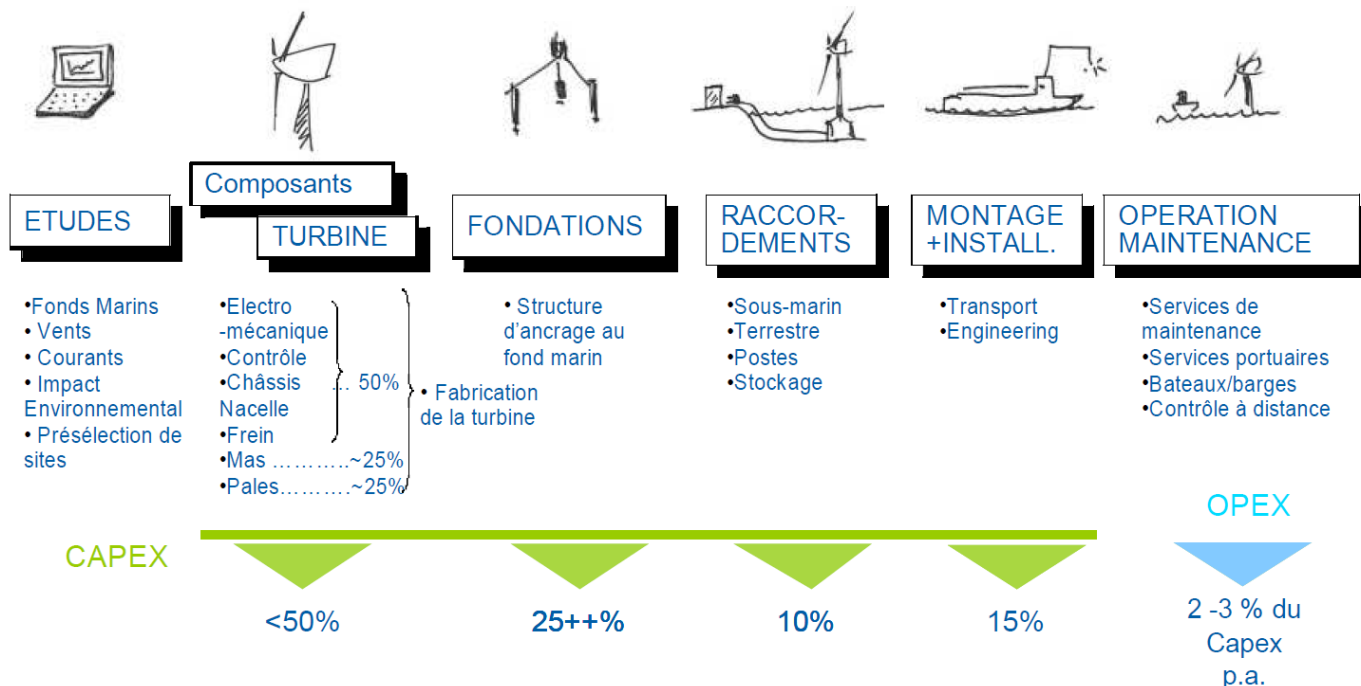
Composants

ETUDES

TURBINE

FONDATIONS

RACCOR-DEMENTS

MONTAGE +INSTALL.

OPERATION MAINTENANCE

•Fonds Marins
• Vents
• Courants
• Impact Environnemental
• Présélection de sites

•Electro -mécanique
•Contrôle
•Châssis Nacelle
•Frein
… 50%
•Mas ………..~25%
•Pales………..~25%

• Fabrication de la turbine

• Structure d'ancrage au fond marin

•Sous-marin
•Terrestre
•Postes
•Stockage

•Transport
•Engineering

•Services de maintenance
•Services portuaires
•Bateaux/barges
•Contrôle à distance

OPEX

CAPEX

<50%

25++%

10%

15%

2 -3 % du Capex p.a.